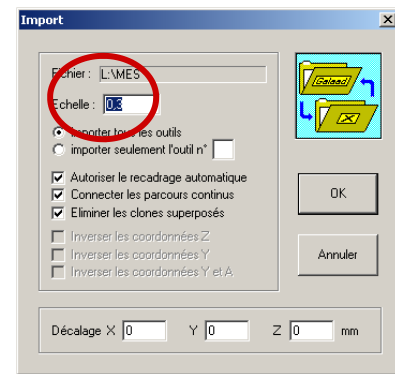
Import

Fichier : L:\MES

Echelle : 0.3

Importer tous les outils
importer seulement l'outil n°

Autoriser le recadrage automatique
Connecter les parcours continus
Eliminer les clones superposés

Inverser les coordonnées Z
Inverser les coordonnées Y
Inverser les coordonnées Y et A

Galaad

OK

Annuler

Décalage X 0 Y 0 Z 0 mm